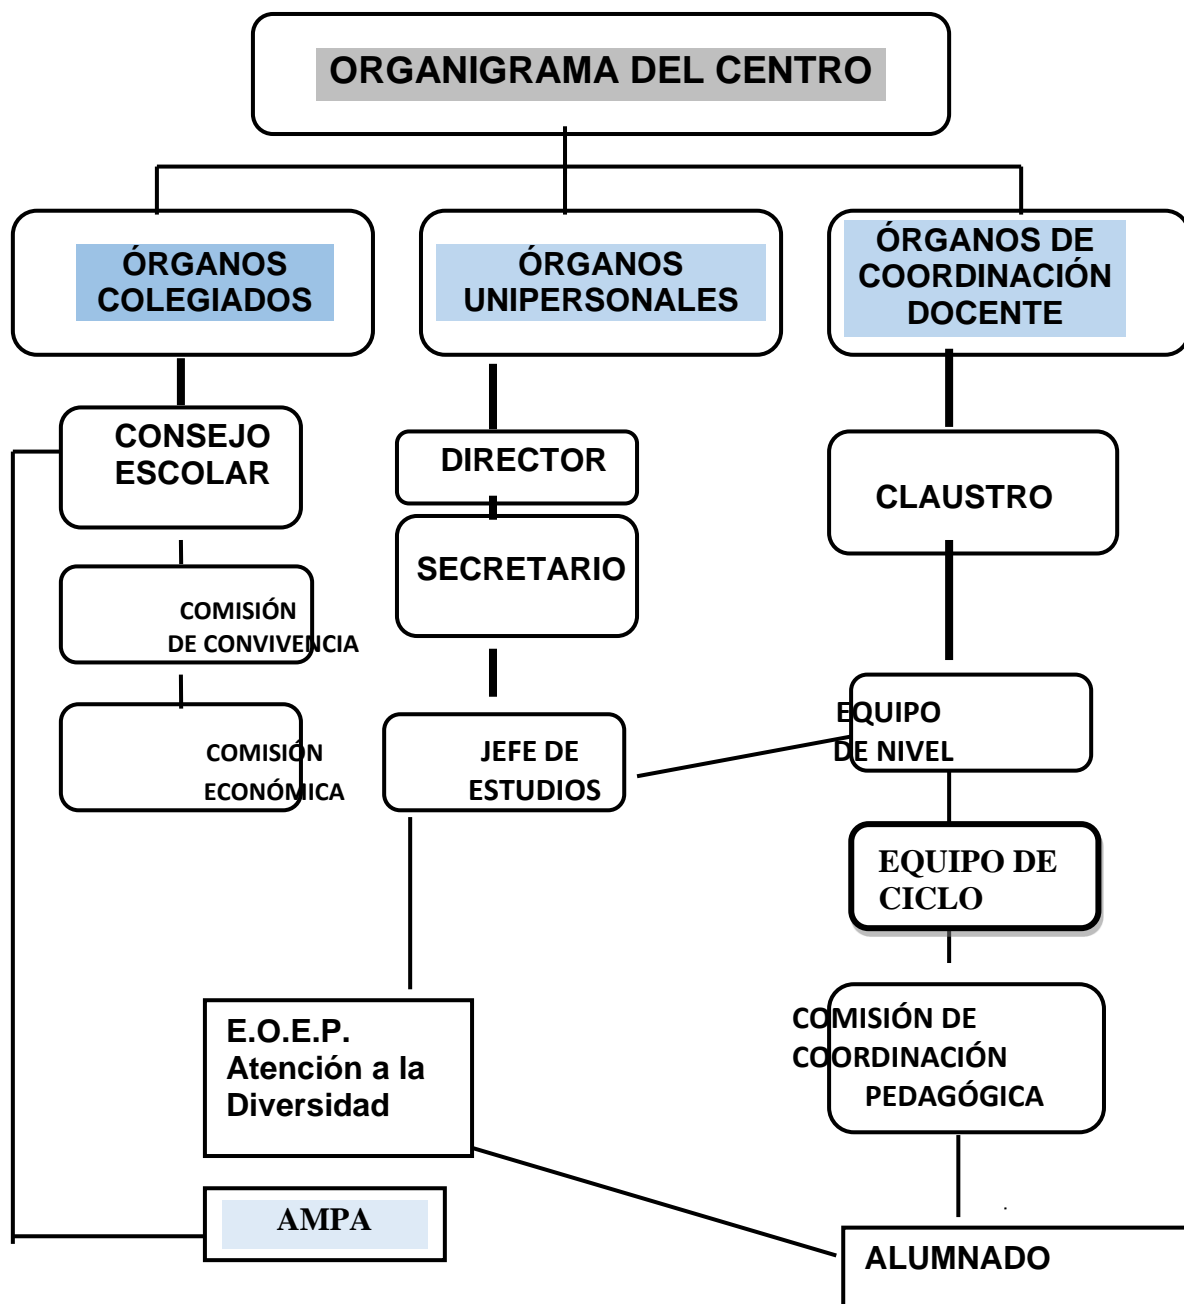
ORGANIGRAMA DEL CENTRO

ÓRGANOS COLEGIADOS

ÓRGANOS UNIPERSONALES

ÓRGANOS DE COORDINACIÓN DOCENTE

CONSEJO ESCOLAR

COMISIÓN DE CONVIVENCIA

COMISIÓN ECONÓMICA

DIRECTOR

SECRETARIO

JEFE DE ESTUDIOS

CLAUSTRO

EQUIPO DE NIVEL

EQUIPO DE CICLO

COMISIÓN DE COORDINACIÓN PEDAGÓGICA

E.O.E.P. Atención a la Diversidad

AMPA

ALUMNADO